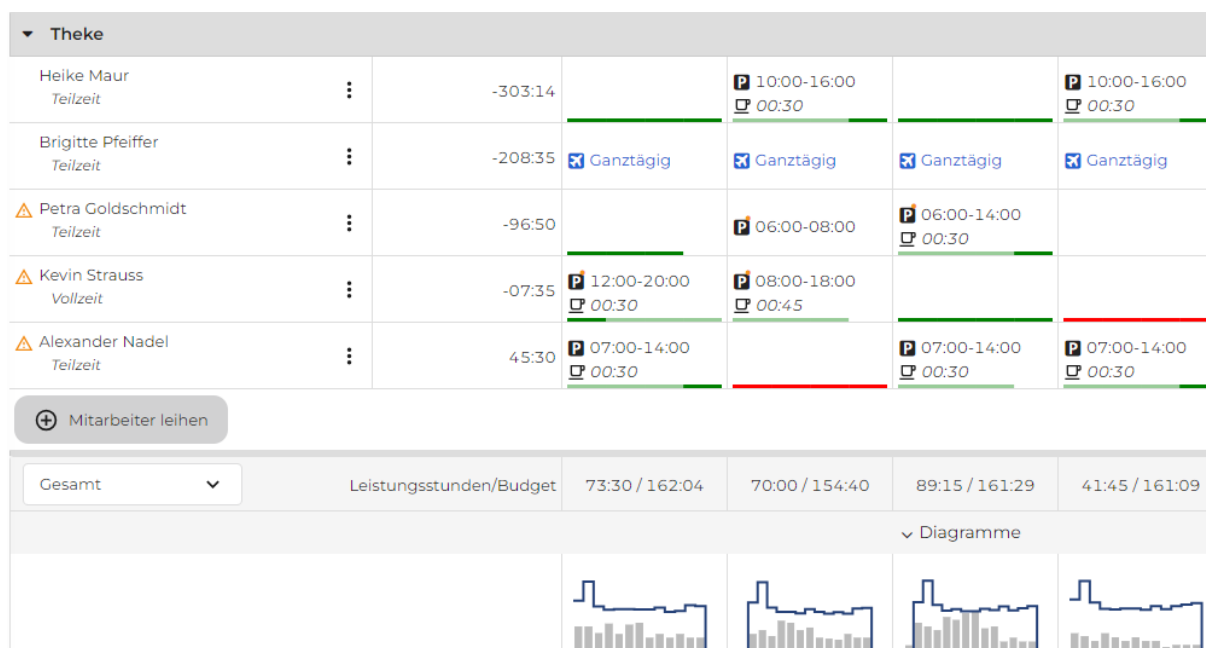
Theke

| | | | | | |
|---|---|---|---|---|---|
| Heike Maur Teilzeit | -303:14 | | P 10:00-16:00 00:30 | | P 10:00-16:00 00:30 |
| Brigitte Pfeiffer Teilzeit | -208:35 | Ganztägig | Ganztägig | Ganztägig | Ganztägig |
| Petra Goldschmidt Teilzeit | -96:50 | | P 06:00-08:00 | P 06:00-14:00 00:30 | |
| Kevin Strauss Vollzeit | -07:35 | P 12:00-20:00 00:30 | P 08:00-18:00 00:45 | | |
| Alexander Nadel Teilzeit | 45:30 | P 07:00-14:00 00:30 | | P 07:00-14:00 00:30 | P 07:00-14:00 00:30 |

Mitarbeiter leihen

Gesamt

| Leistungsstunden/Budget | 73:30 / 162:04 | 70:00 / 154:40 | 89:15 / 161:29 | 41:45 / 161:09 |
|---|---|---|---|---|

Diagramme